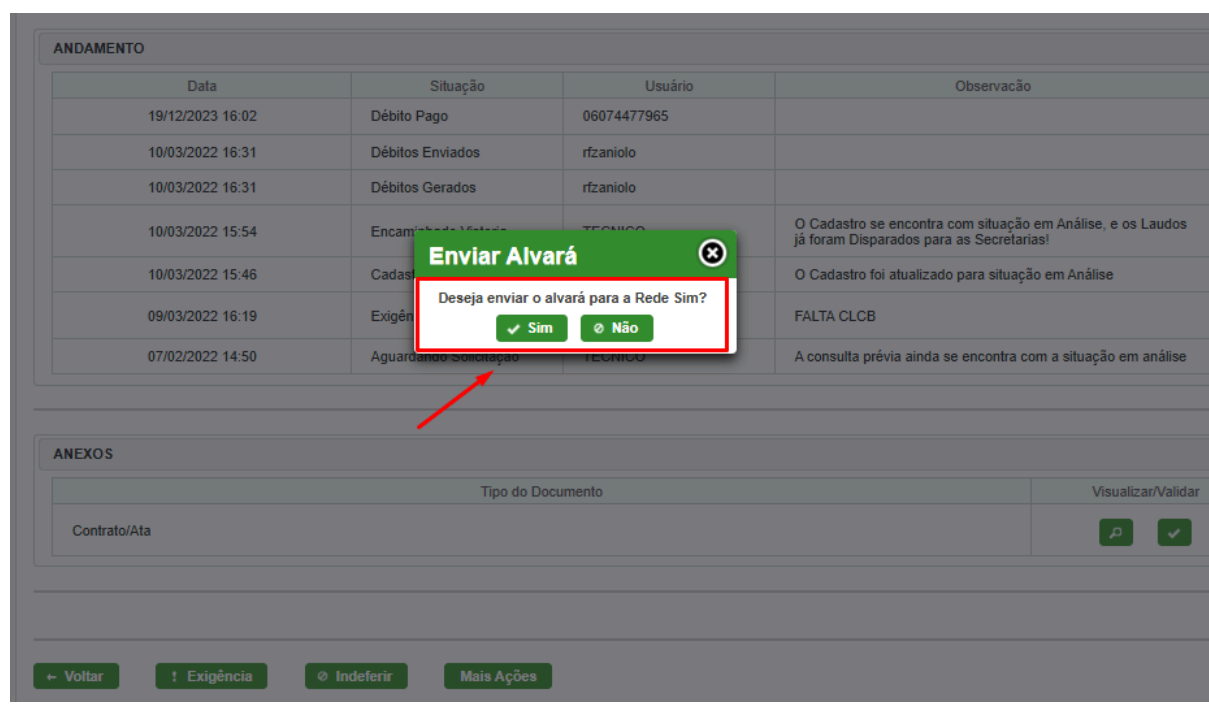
ANDAMENTO

| Data | Situação | Usuário | Observação |
|---|---|---|---|
| 19/12/2023 16:02 | Débito Pago | 06074477965 | |
| 10/03/2022 16:31 | Débitos Enviados | rfzaniolo | |
| 10/03/2022 16:31 | Débitos Gerados | rfzaniolo | |
| 10/03/2022 15:54 | Encaminhado Vistoria | TECNICO | O Cadastro se encontra com situação em Análise, e os Laudos já foram Disparados para as Secretarias! |
| 10/03/2022 15:46 | Cadast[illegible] | | O Cadastro foi atualizado para situação em Análise |
| 09/03/2022 16:19 | Exigên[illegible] | | FALTA CLCB |
| 07/02/2022 14:50 | Aguardando Solicitação | TECNICO | A consulta prévia ainda se encontra com a situação em análise |

Enviar Alvará

Deseja enviar o alvará para a Rede Sim?

Sim Não

ANEXOS

| Tipo do Documento | Visualizar/Validar |
|---|---|
| Contrato/Ata | |

← Voltar ! Exigência ⊘ Indeferir Mais Ações